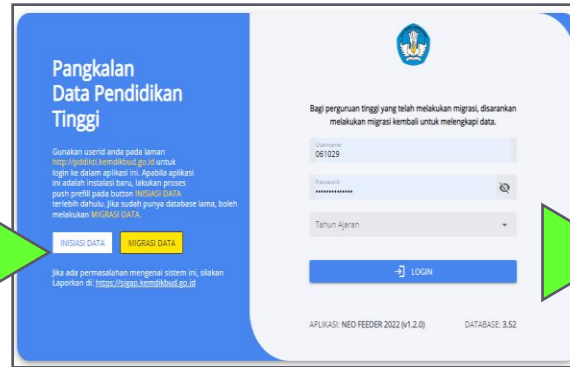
Pangkalan Data Pendidikan Tinggi

Gunakan userid anda pada laman http://pddikti.kemdikbud.go.id untuk login ke dalam aplikasi ini. Apabila aplikasi ini adalah instalasi baru, lakukan proses push prefill pada button INISIASI DATA terlebih dahulu. Jika sudah punya database lama, boleh melakukan MIGRASI DATA.

INISIASI DATA

MIGRASI DATA

Jika ada permasalahan mengenai sistem ini, silakan Laporkan di: https://sigap.kemdikbud.go.id

Bagi perguruan tinggi yang telah melakukan migrasi, disarankan melakukan migrasi kembali untuk melengkapi data.

Username
061029

Password
••••••••••••••

Tahun Ajaran

LOGIN

APLIKASI: NEO FEEDER 2022 (v1.2.0)

DATABASE: 3.52